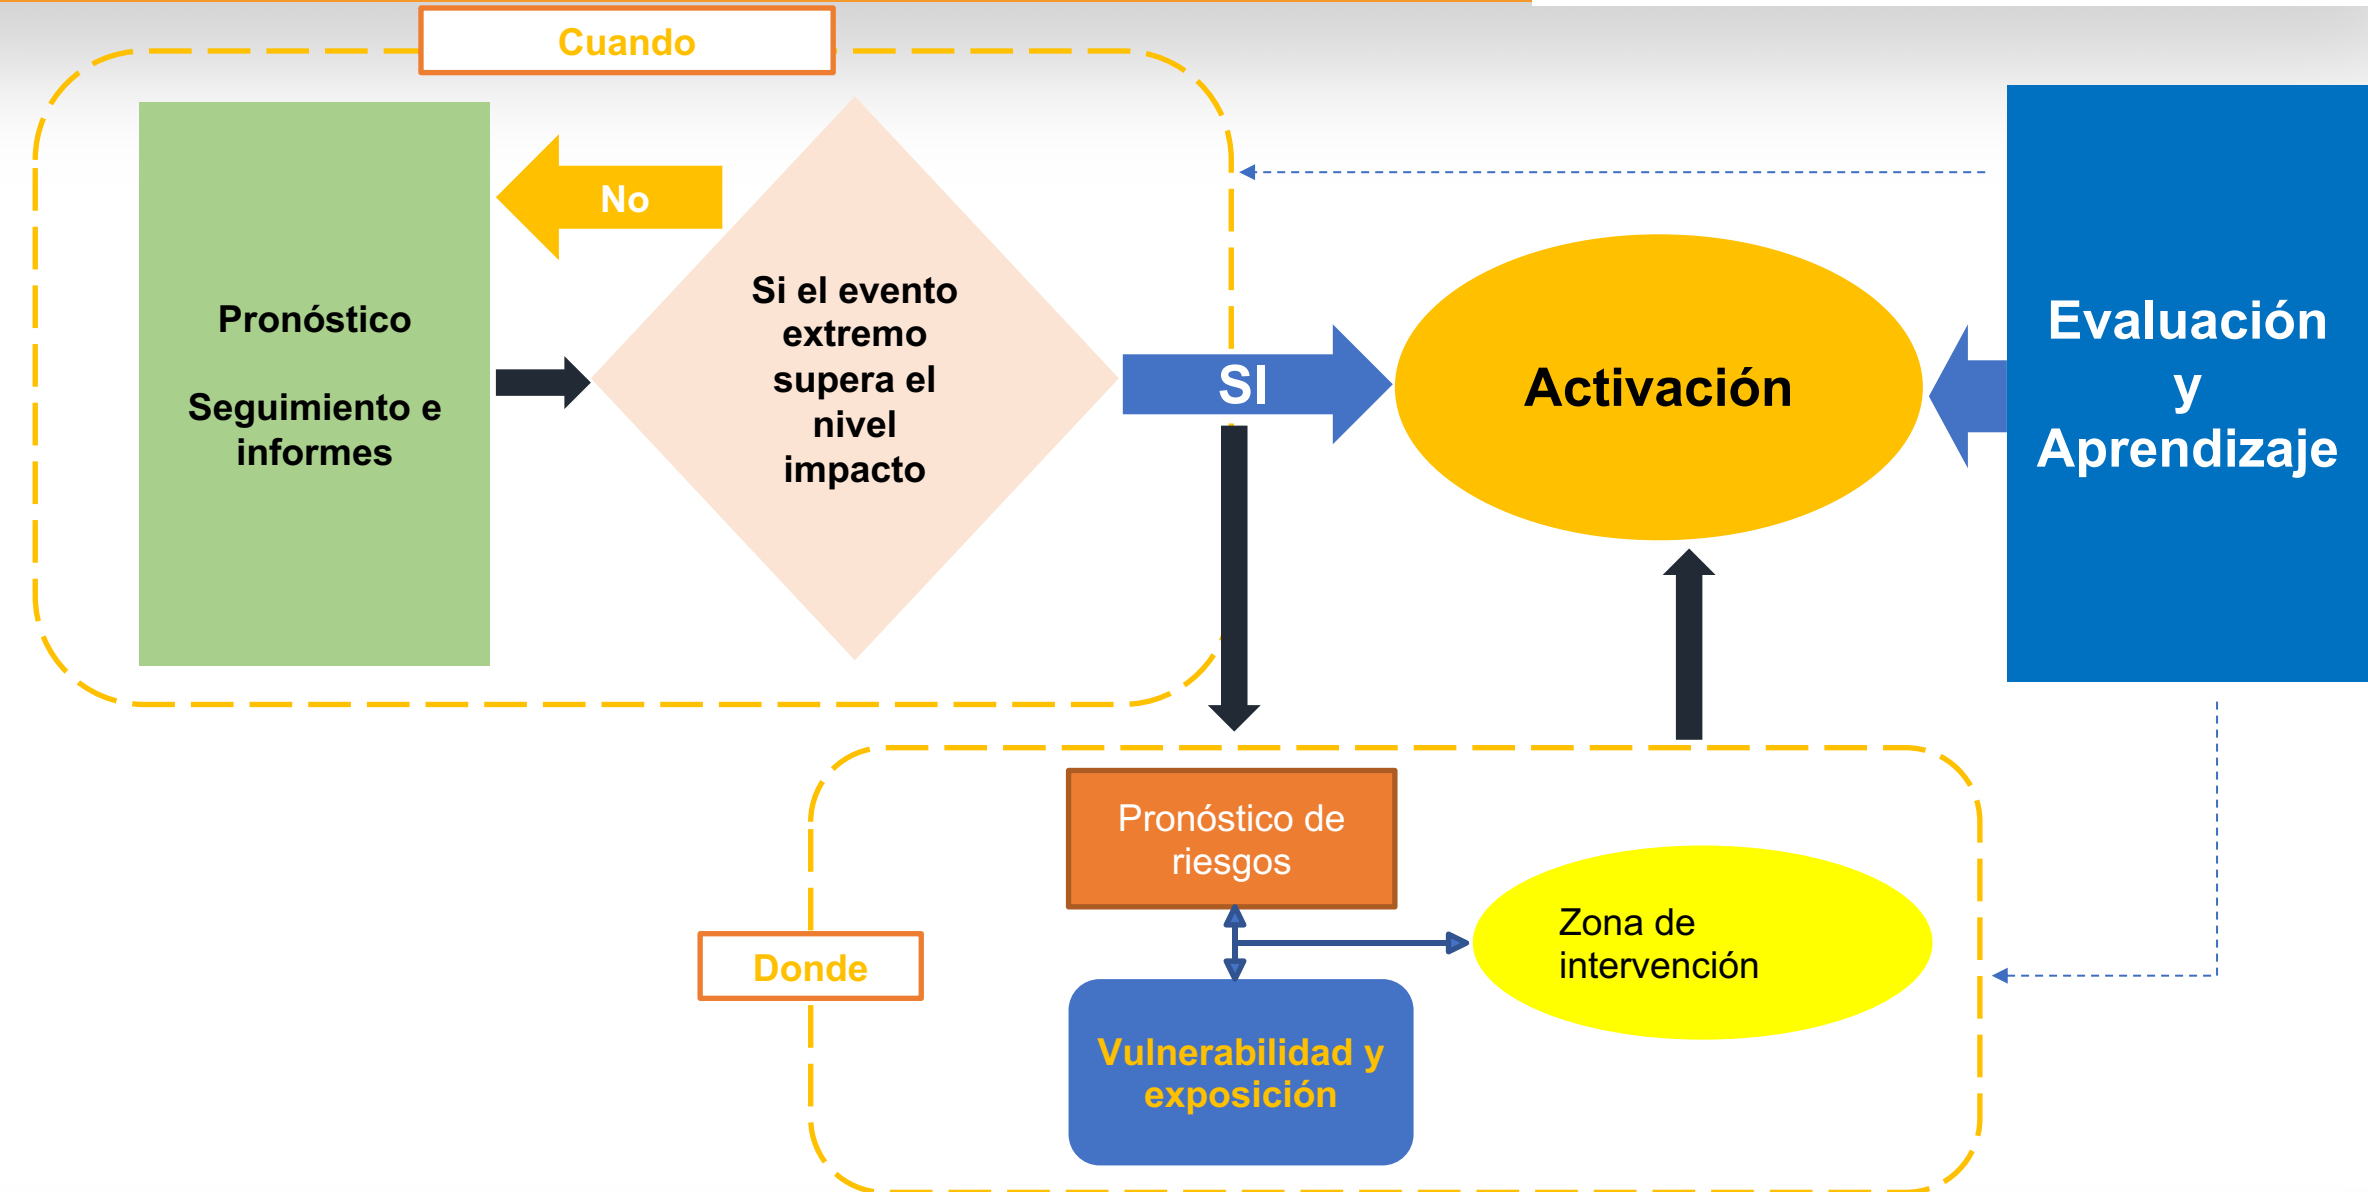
Cuando

Pronóstico

Seguimiento e informes

No

Si el evento extremo supera el nivel impacto

SI

Activación

Evaluación y Aprendizaje

Donde

Pronóstico de riesgos

Vulnerabilidad y exposición

Zona de intervención